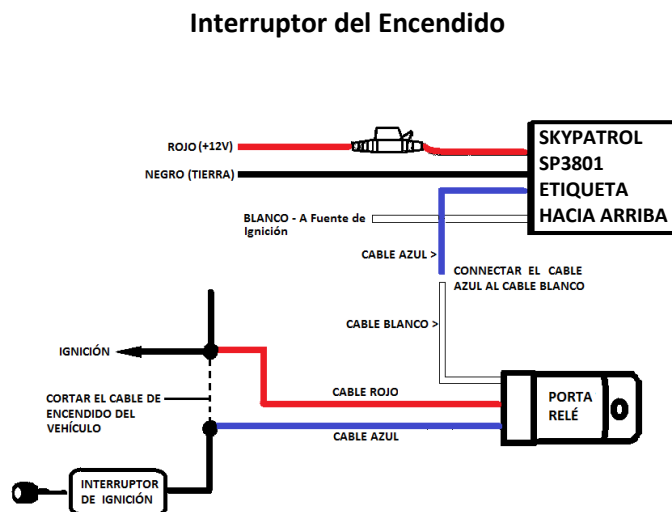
Interruptor del Encendido

ROJO (+12V)

NEGRO (TIERRA)

SKYPATROL SP3801 ETIQUETA HACIA ARRIBA

BLANCO - A Fuente de Ignición

CABLE AZUL >

CONNECTAR EL CABLE AZUL AL CABLE BLANCO

CABLE BLANCO >

IGNICIÓN

CORTAR EL CABLE DE ENCENDIDO DEL VEHÍCULO

CABLE ROJO

CABLE AZUL

PORTA RELÉ

INTERRUPTOR DE IGNICIÓN